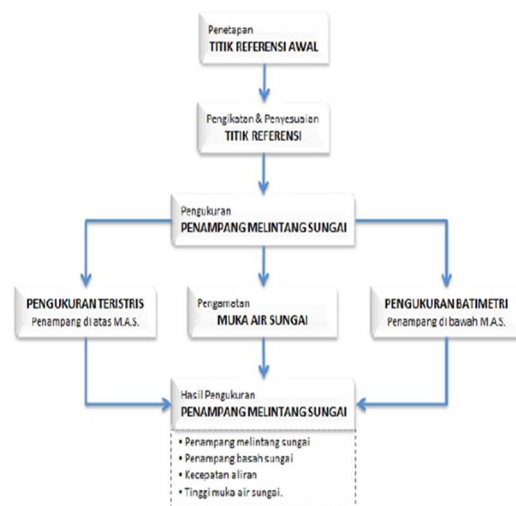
Penetapan
TITIK REFERENSI AWAL

Pengikatan & Penyesuaian
TITIK REFERENSI

Pengukuran
PENAMPANG MELINTANG SUNGAI

PENGUKURAN TERISTRIS
Penampang di atas M.A.S.

Pengamatan
MUKA AIR SUNGAI

PENGUKURAN BATIMETRI
Penampang di bawah M.A.S.

Hasil Pengukuran
PENAMPANG MELINTANG SUNGAI

• Penampang melintang sungai
• Penampang basah sungai
• Kecepatan aliran
• Tinggi muka air sungai.